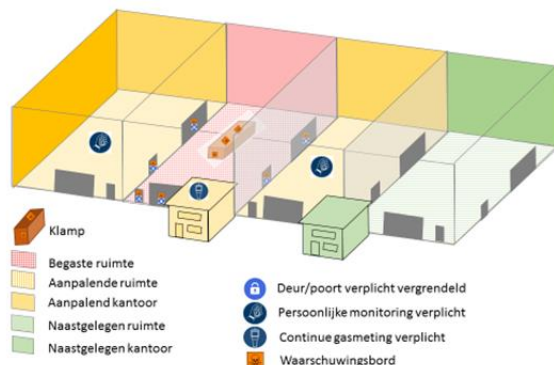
Klamp

Begaste ruimte
Aanpalende ruimte
Aanpalend kantoor
Naastgelegen ruimte
Naastgelegen kantoor

Deur/poort verplicht vergrendeld
Persoonlijke monitoring verplicht
Continue gasmeting verplicht
Waarschuwingsbord